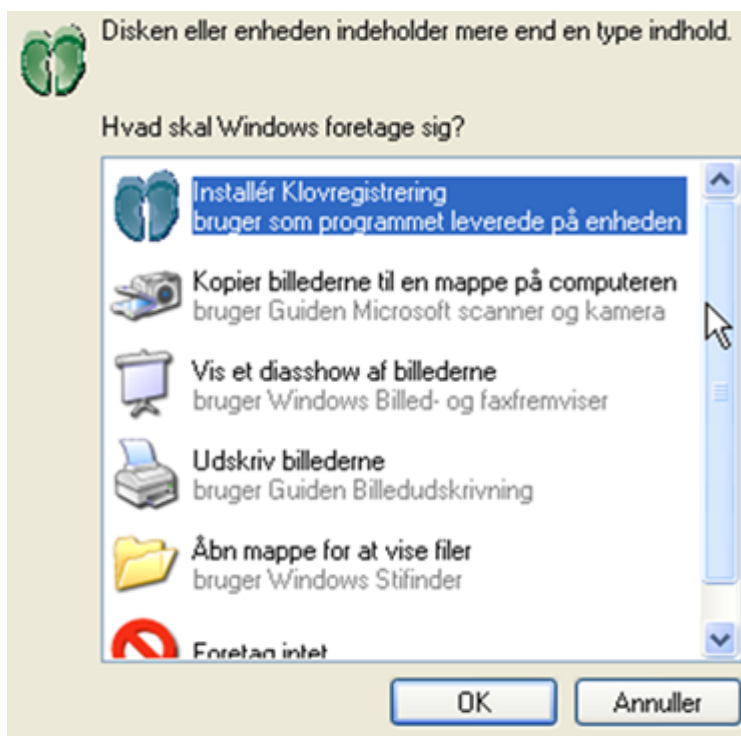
Disken eller enheden indeholder mere end en type indhold.

Hvad skal Windows foretage sig?

Installér Klovregistrering
bruger som programmet leverede på enheden

Kopier billederne til en mappe på computeren
bruger Guiden Microsoft scanner og kamera

Vis et diasshow af billederne
bruger Windows Billed- og faxfremviser

Udskriv billederne
bruger Guiden Billedudskrivning

Åbn mappe for at vise filer
bruger Windows Stifinder

Foretag intet

OK

Annuller